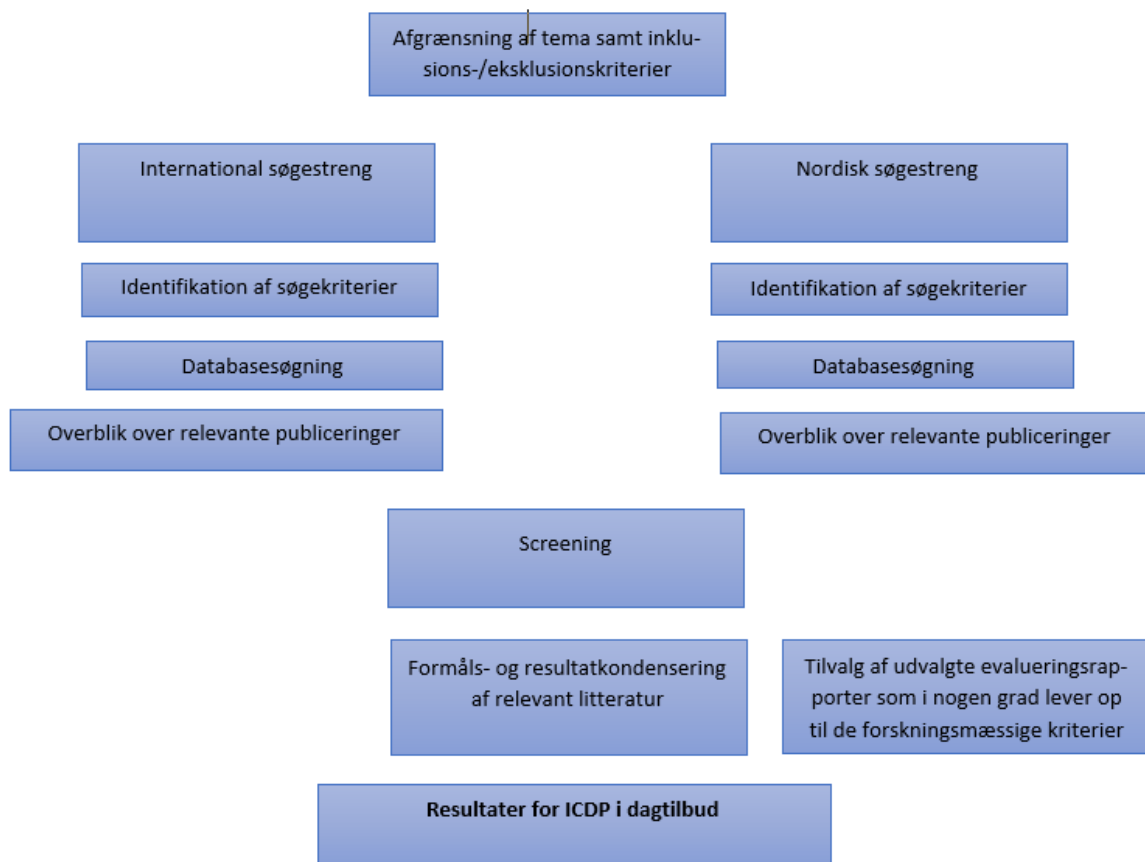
Afgrænsning af tema samt inklusions-/eksklusionskriterier

International søgestreng

Identifikation af søgekriterier

Databasesøgning

Overblik over relevante publiceringer

Nordisk søgestreng

Identifikation af søgekriterier

Databasesøgning

Overblik over relevante publiceringer

Screening

Formåls- og resultatkondensering af relevant litteratur

Tilvalg af udvalgte evalueringsrapporter som i nogen grad lever op til de forskningsmæssige kriterier

**Resultater for ICDP i dagtilbud**